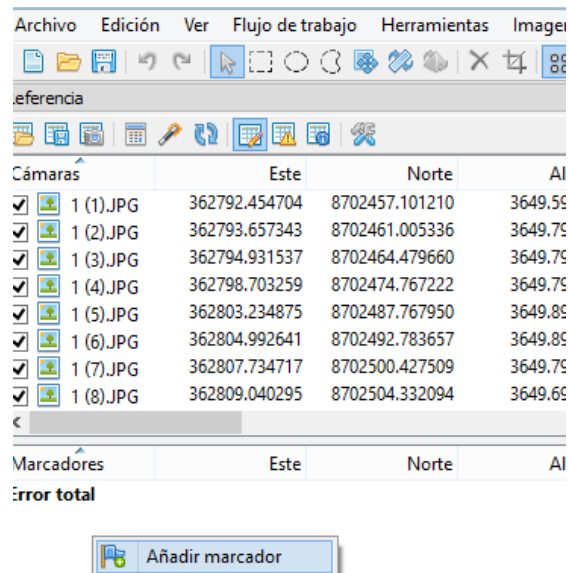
Archivo Edición Ver Flujo de trabajo Herramientas Imager

.eferencia

| Cámaras | Este | Norte | Al |
|---|---|---|---|
| 1 (1).JPG | 362792.454704 | 8702457.101210 | 3649.59 |
| 1 (2).JPG | 362793.657343 | 8702461.005336 | 3649.79 |
| 1 (3).JPG | 362794.931537 | 8702464.479660 | 3649.79 |
| 1 (4).JPG | 362798.703259 | 8702474.767222 | 3649.79 |
| 1 (5).JPG | 362803.234875 | 8702487.767950 | 3649.89 |
| 1 (6).JPG | 362804.992641 | 8702492.783657 | 3649.89 |
| 1 (7).JPG | 362807.734717 | 8702500.427509 | 3649.79 |
| 1 (8).JPG | 362809.040295 | 8702504.332094 | 3649.69 |

| Marcadores | Este | Norte | Al |
|---|---|---|---|

Error total

Añadir marcador